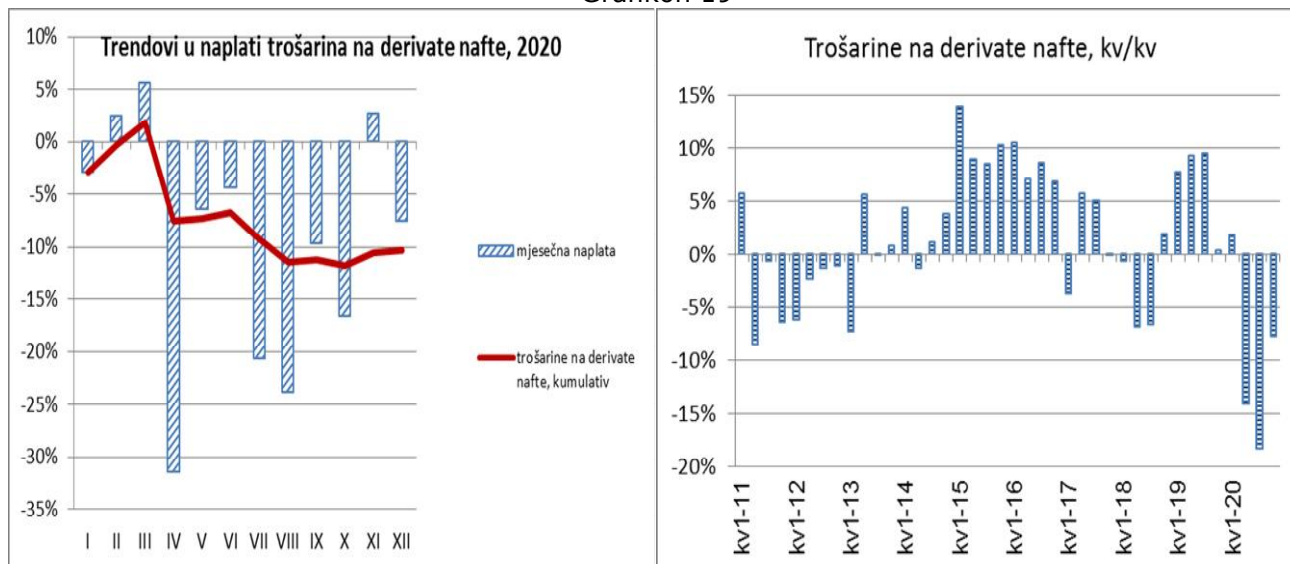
Grafikon 19

Trendovi u naplati trošarina na derivate nafte, 2020

10%
5%
0%
-5%
-10%
-15%
-20%
-25%
-30%
-35%

I II III IV V VI VII VIII IX X XI XII

mjesečna naplata

trošarine na derivate nafte, kumulativ

Trošarine na derivate nafte, kv/kv

15%
10%
5%
0%
-5%
-10%
-15%
-20%

kv1-11 kv1-12 kv1-13 kv1-14 kv1-15 kv1-16 kv1-17 kv1-18 kv1-19 kv1-20